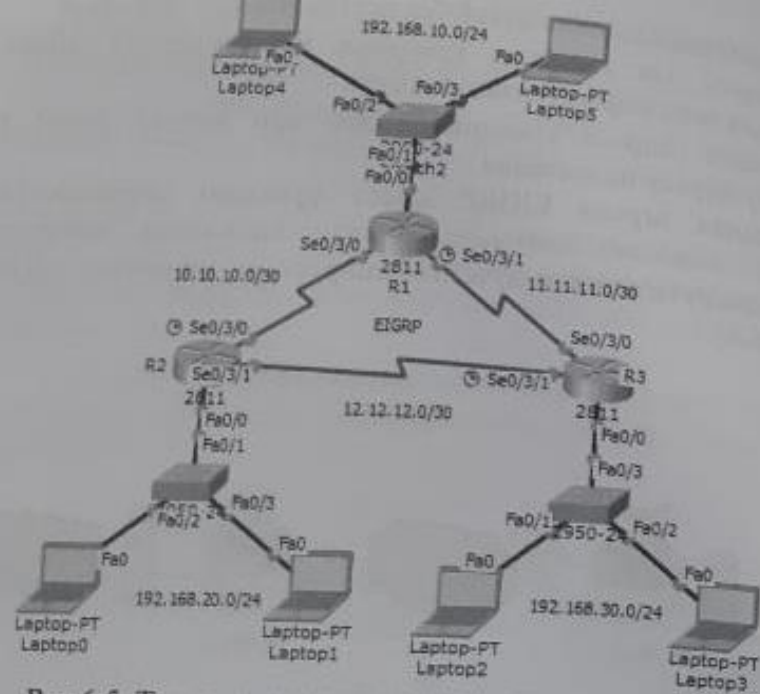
192.168.10.0/24

Fa0
Laptop-PT
Laptop4

Fa0
Laptop-PT
Laptop5

Fa0/2
Fa0/3
2950-24
Fa0/1
Switch2
Fa0/0

Se0/3/0
Se0/3/1
2811
R1

10.10.10.0/30
11.11.11.0/30

EIGRP

Se0/3/0
R2
Se0/3/1
2811

Se0/3/0
Se0/3/1
R3
2811

12.12.12.0/30

Fa0/0
Fa0/1
2950-24
Fa0/2
Fa0/3

Fa0/0
Fa0/3
Fa0/1
2950-24
Fa0/2

Fa0
Laptop-PT
Laptop0

192.168.20.0/24

Fa0
Laptop-PT
Laptop1

Fa0
Laptop-PT
Laptop2

192.168.30.0/24

Fa0
Laptop-PT
Laptop3

Рис. 6.5. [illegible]